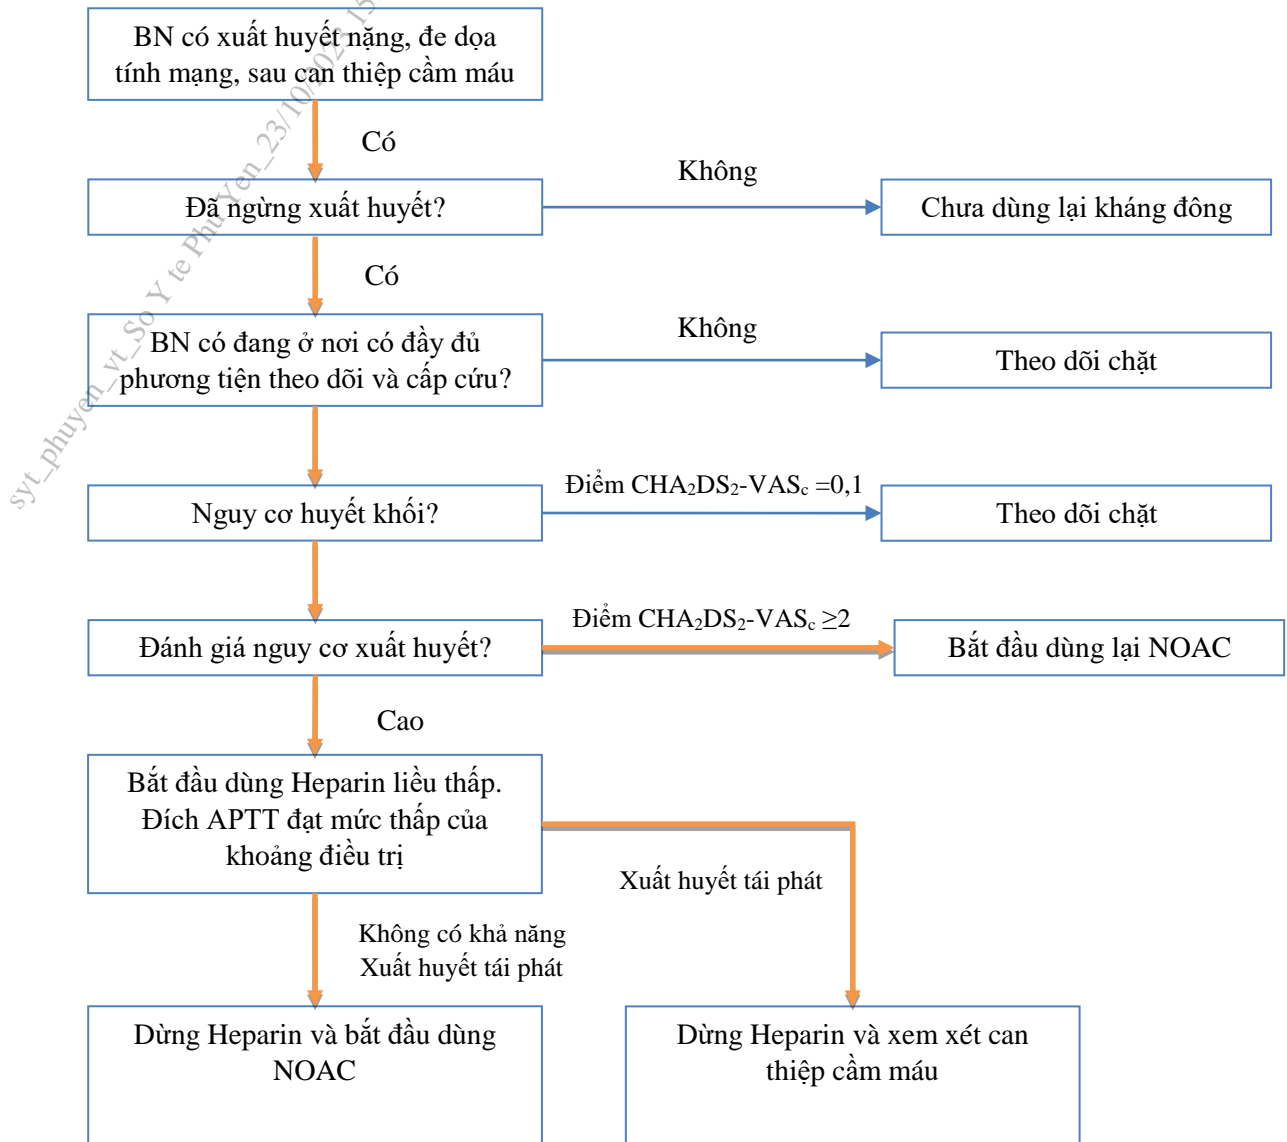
BN có xuất huyết nặng, đe dọa tính mạng, sau can thiệp cầm máu

Có

Đã ngừng xuất huyết?

Không

Chưa dùng lại kháng đông

Có

BN có đang ở nơi có đầy đủ phương tiện theo dõi và cấp cứu?

Không

Theo dõi chặt

Nguy cơ huyết khối?

Điểm $CHA_2DS_2$-$VAS_c$ =0,1

Theo dõi chặt

Đánh giá nguy cơ xuất huyết?

Điểm $CHA_2DS_2$-$VAS_c$ $\geq 2$

Bắt đầu dùng lại NOAC

Cao

Bắt đầu dùng Heparin liều thấp. Đích APTT đạt mức thấp của khoảng điều trị

Xuất huyết tái phát

Không có khả năng Xuất huyết tái phát

Dừng Heparin và bắt đầu dùng NOAC

Dừng Heparin và xem xét can thiệp cầm máu

syt_phuyen_vt_So Y te Phu Yen_23/10/2023 15